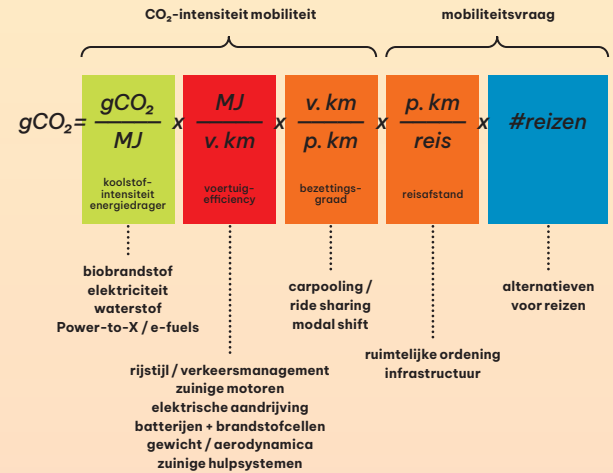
$CO_2$-intensiteit mobiliteit

mobiliteitsvraag

$gCO_2 = \frac{gCO_2}{MJ} \times \frac{MJ}{v.km} \times \frac{v.km}{p.km} \times \frac{p.km}{reis} \times \#reizen$

koolstofintensiteit energiedrager

voertuigefficiency

bezettingsgraad

reisafstand

biobrandstof
elektriciteit
waterstof
Power-to-X / e-fuels

carpooling / ride sharing
modal shift

alternatieven voor reizen

ruimtelijke ordening
infrastructuur

rijstijl / verkeersmanagement
zuinige motoren
elektrische aandrijving
batterijen + brandstofcellen
gewicht / aerodynamica
zuinige hulpsystemen